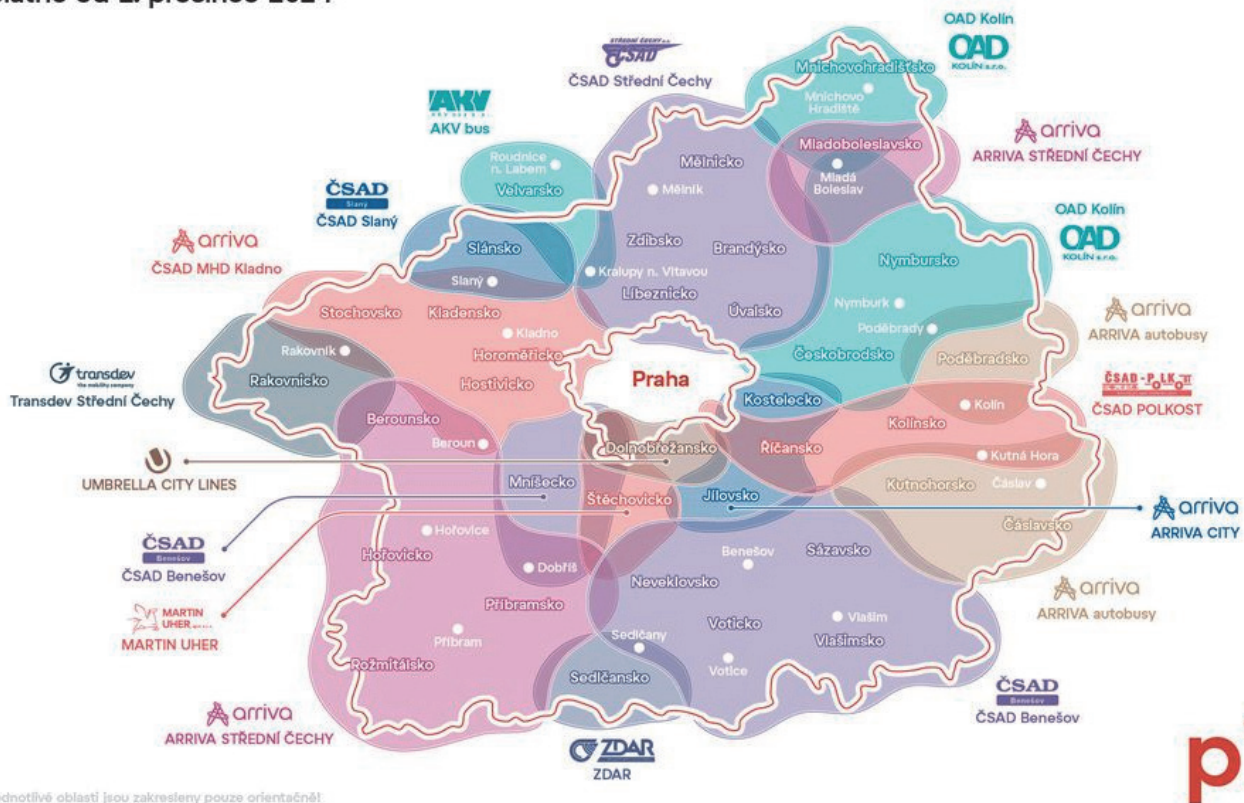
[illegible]latné od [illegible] prosince 2024

OAD Kolín
OAD KOLÍN s.r.o.

ČSAD
ČSAD Střední Čechy

AKV
AKV bus

Mnichovohradišťsko
Mnichovo Hradiště

arriva
ARRIVA STŘEDNÍ ČECHY

Mladoboleslavsko
Mladá Boleslav

Roudnice n. Labem
Velvarsko

Mělnicko
Mělník

ČSAD Slaný
ČSAD Slaný

OAD Kolín
OAD KOLÍN s.r.o.

arriva
ČSAD MHD Kladno

Slánsko
Slaný
Zdibsko
Kralupy n. Vltavou
Brandýsko
Libeznicko
Úvalsko
Nymbursko
Nymburk
Poděbrady

arriva
ARRIVA autobusy

Stochovsko
Kladensko
Kladno
Rakovník
Horoměřicko
Českobrodsko
Poděbradsko

transdev
Transdev Střední Čechy

Rakovnicko
Hostivicko
Praha
Kostelecko

ČSAD-POLKOST
ČSAD POLKOST

Berounsko
Beroun
Kolín
Kolínsko
Dolnobřežansko
Říčansko
Kutná Hora

UMBRELLA CITY LINES

Mníšecko
Kutnohorsko
Čáslav
Štěchovicko
Jílovsko

arriva
ARRIVA CITY

Čáslavsko

ČSAD Benešov
ČSAD Benešov

Hořovice
Hořovicko
Benešov
Sázavsko
Dobříš
Neveklovsko

arriva
ARRIVA autobusy

MARTIN UHER
MARTIN UHER

Příbramsko
Vlašim
Voticko
Vlašimsko
Sedlčany
Příbram
Votice
Rožmitálsko
Sedlčansko

ČSAD Benešov
ČSAD Benešov

arriva
ARRIVA STŘEDNÍ ČECHY

ZDAR
ZDAR

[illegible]dnotlivé oblasti jsou zakresleny pouze orientačně!

p